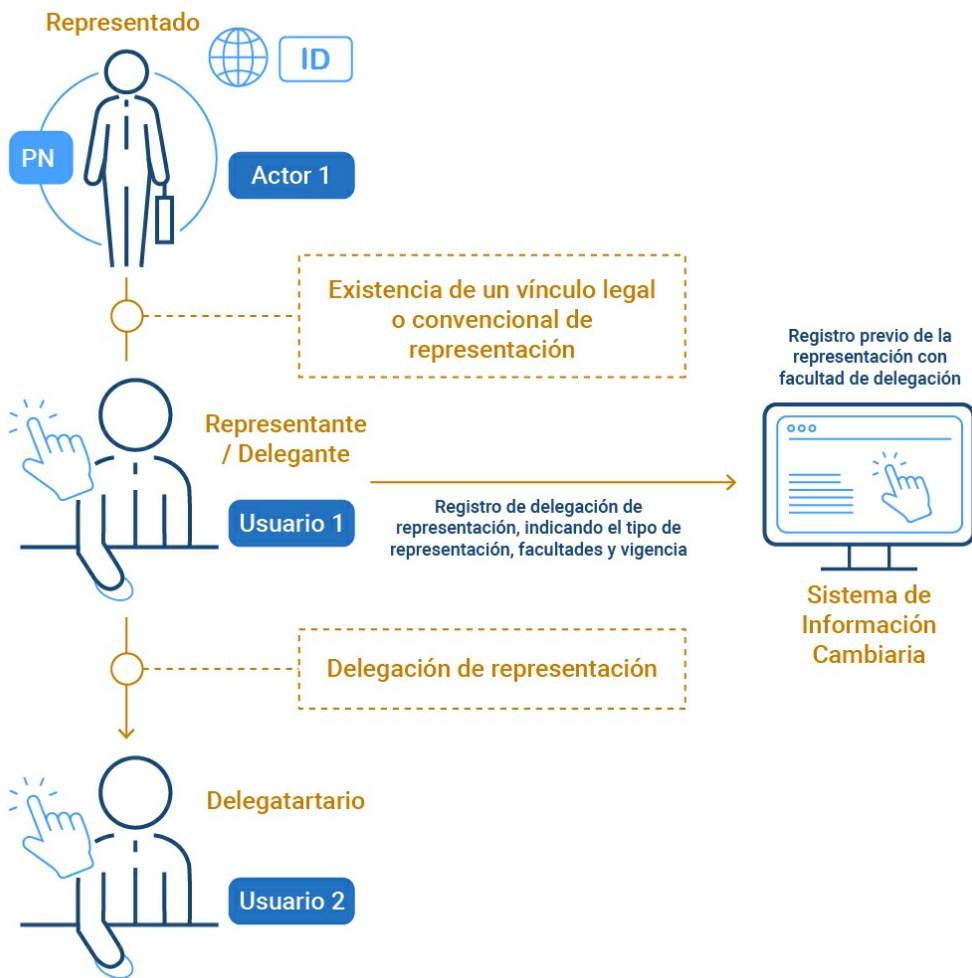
Representado

ID

PN

Actor 1

Existencia de un vínculo legal o convencional de representación

Registro previo de la representación con facultad de delegación

Representante / Delegante

Usuario 1

Registro de delegación de representación, indicando el tipo de representación, facultades y vigencia

Sistema de Información Cambiaria

Delegación de representación

Delegatartario

Usuario 2